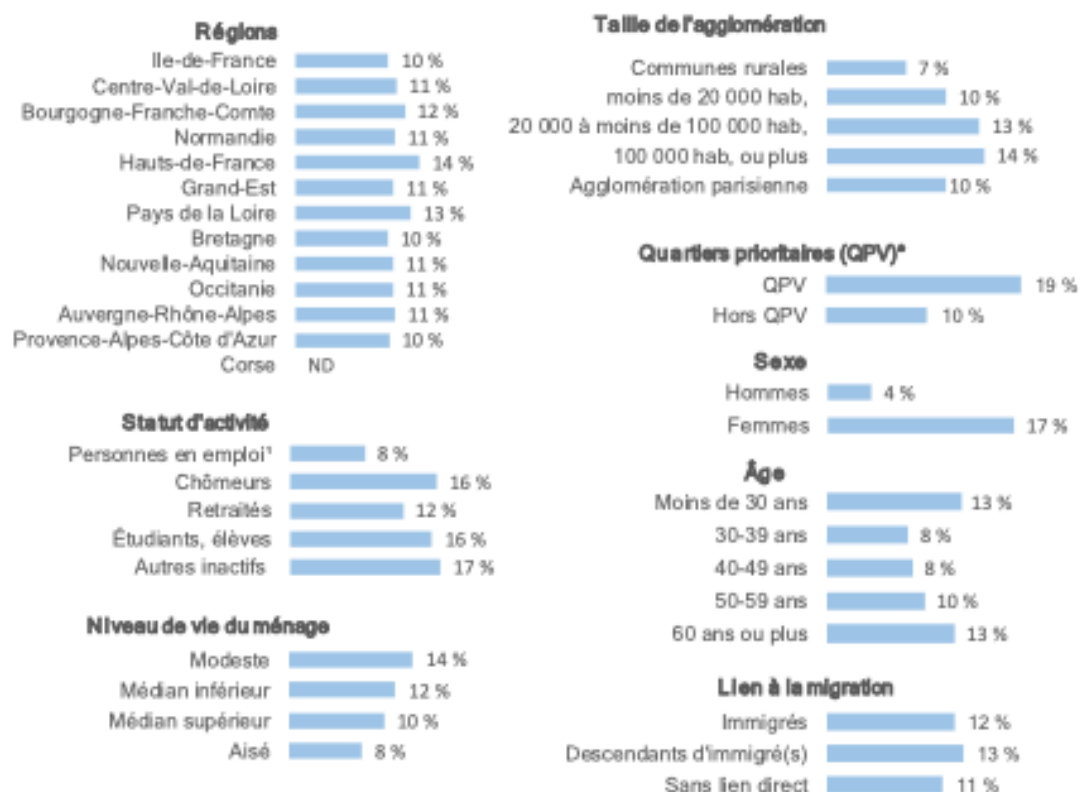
Régions

Ile-de-France 10 %
Centre-Val-de-Loire 11 %
Bourgogne-Franche-Comte 12 %
Normandie 11 %
Hauts-de-France 14 %
Grand-Est 11 %
Pays de la Loire 13 %
Bretagne 10 %
Nouvelle-Aquitaine 11 %
Occitanie 11 %
Auvergne-Rhône-Alpes 11 %
Provence-Alpes-Côte d'Azur 10 %
Corse ND

Statut d'activité

Personnes en emploi¹ 8 %
Chômeurs 16 %
Retraités 12 %
Étudiants, élèves 16 %
Autres inactifs 17 %

Niveau de vie du ménage

Modeste 14 %
Médian inférieur 12 %
Médian supérieur 10 %
Aisé 8 %

Taille de l'agglomération

Communes rurales 7 %
moins de 20 000 hab, 10 %
20 000 à moins de 100 000 hab, 13 %
100 000 hab, ou plus 14 %
Agglomération parisienne 10 %

Quartiers prioritaires (QPV)*

QPV 19 %
Hors QPV 10 %

Sexe

Hommes 4 %
Femmes 17 %

Âge

Moins de 30 ans 13 %
30-39 ans 8 %
40-49 ans 8 %
50-59 ans 10 %
60 ans ou plus 13 %

Lien à la migration

Immigrés 12 %
Descendants d'immigré(s) 13 %
Sans lien direct 11 %